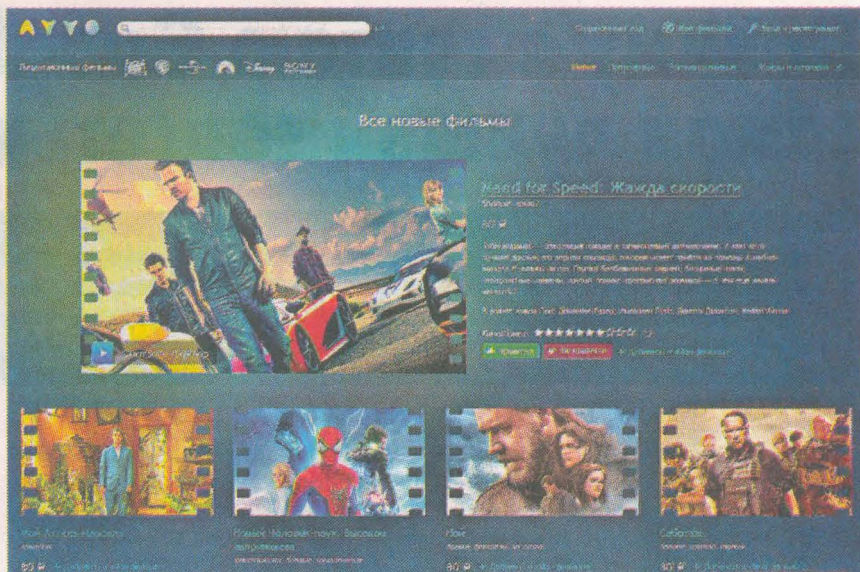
AYYO

Лицензионные фильмы

Новые

Все новые фильмы

Need for Speed: Жажда скорости

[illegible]

Нравится

Не нравится

Отель «Гранд Будапешт»

80 ₽

Новый Человек-паук: Высокое напряжение

Ной

80 ₽

Саботаж

80 ₽